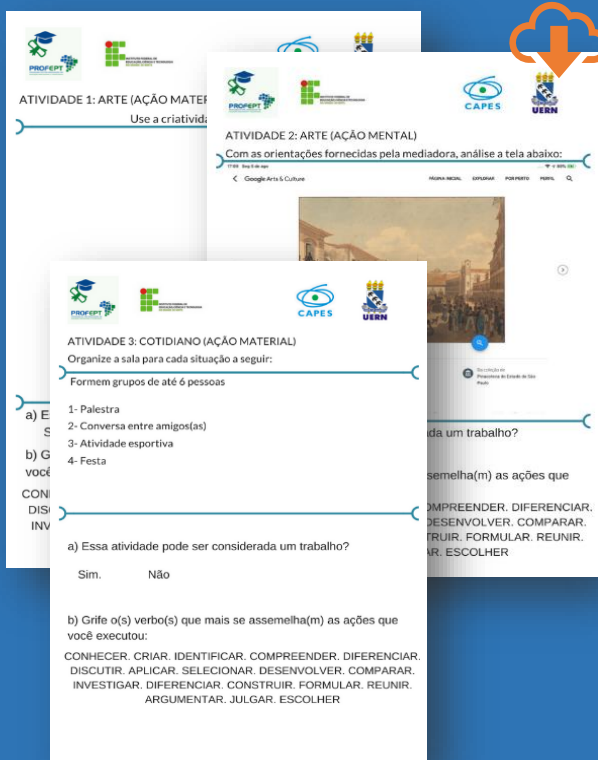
PROFEPT

ATIVIDADE 1: ARTE (AÇÃO MATER

Use a criativida

a) E

S

b) G

você

CON

DISC

INV

PROFEPT

CAPES

UERN

ATIVIDADE 2: ARTE (AÇÃO MENTAL)

Com as orientações fornecidas pela mediadora, análise a tela abaixo:

Google Arts & Culture

PÁGINA INICIAL EXPLORAR POR PERTO PERFIL

Pinacoteca do Estado de São Paulo

da um trabalho?

semelha(m) as ações que

MPREENDER. DIFERENCIAR.

DESENVOLVER. COMPARAR.

TRUIR. FORMULAR. REUNIR.

R. ESCOLHER

PROFEPT

CAPES

UERN

ATIVIDADE 3: COTIDIANO (AÇÃO MATERIAL)

Organize a sala para cada situação a seguir:

Formem grupos de até 6 pessoas

1- Palestra
2- Conversa entre amigos(as)
3- Atividade esportiva
4- Festa

a) Essa atividade pode ser considerada um trabalho?

Sim. Não

b) Grife o(s) verbo(s) que mais se assemelha(m) as ações que você executou:

CONHECER. CRIAR. IDENTIFICAR. COMPREENDER. DIFERENCIAR. DISCUTIR. APLICAR. SELECIONAR. DESENVOLVER. COMPARAR. INVESTIGAR. DIFERENCIAR. CONSTRUIR. FORMULAR. REUNIR. ARGUMENTAR. JULGAR. ESCOLHER